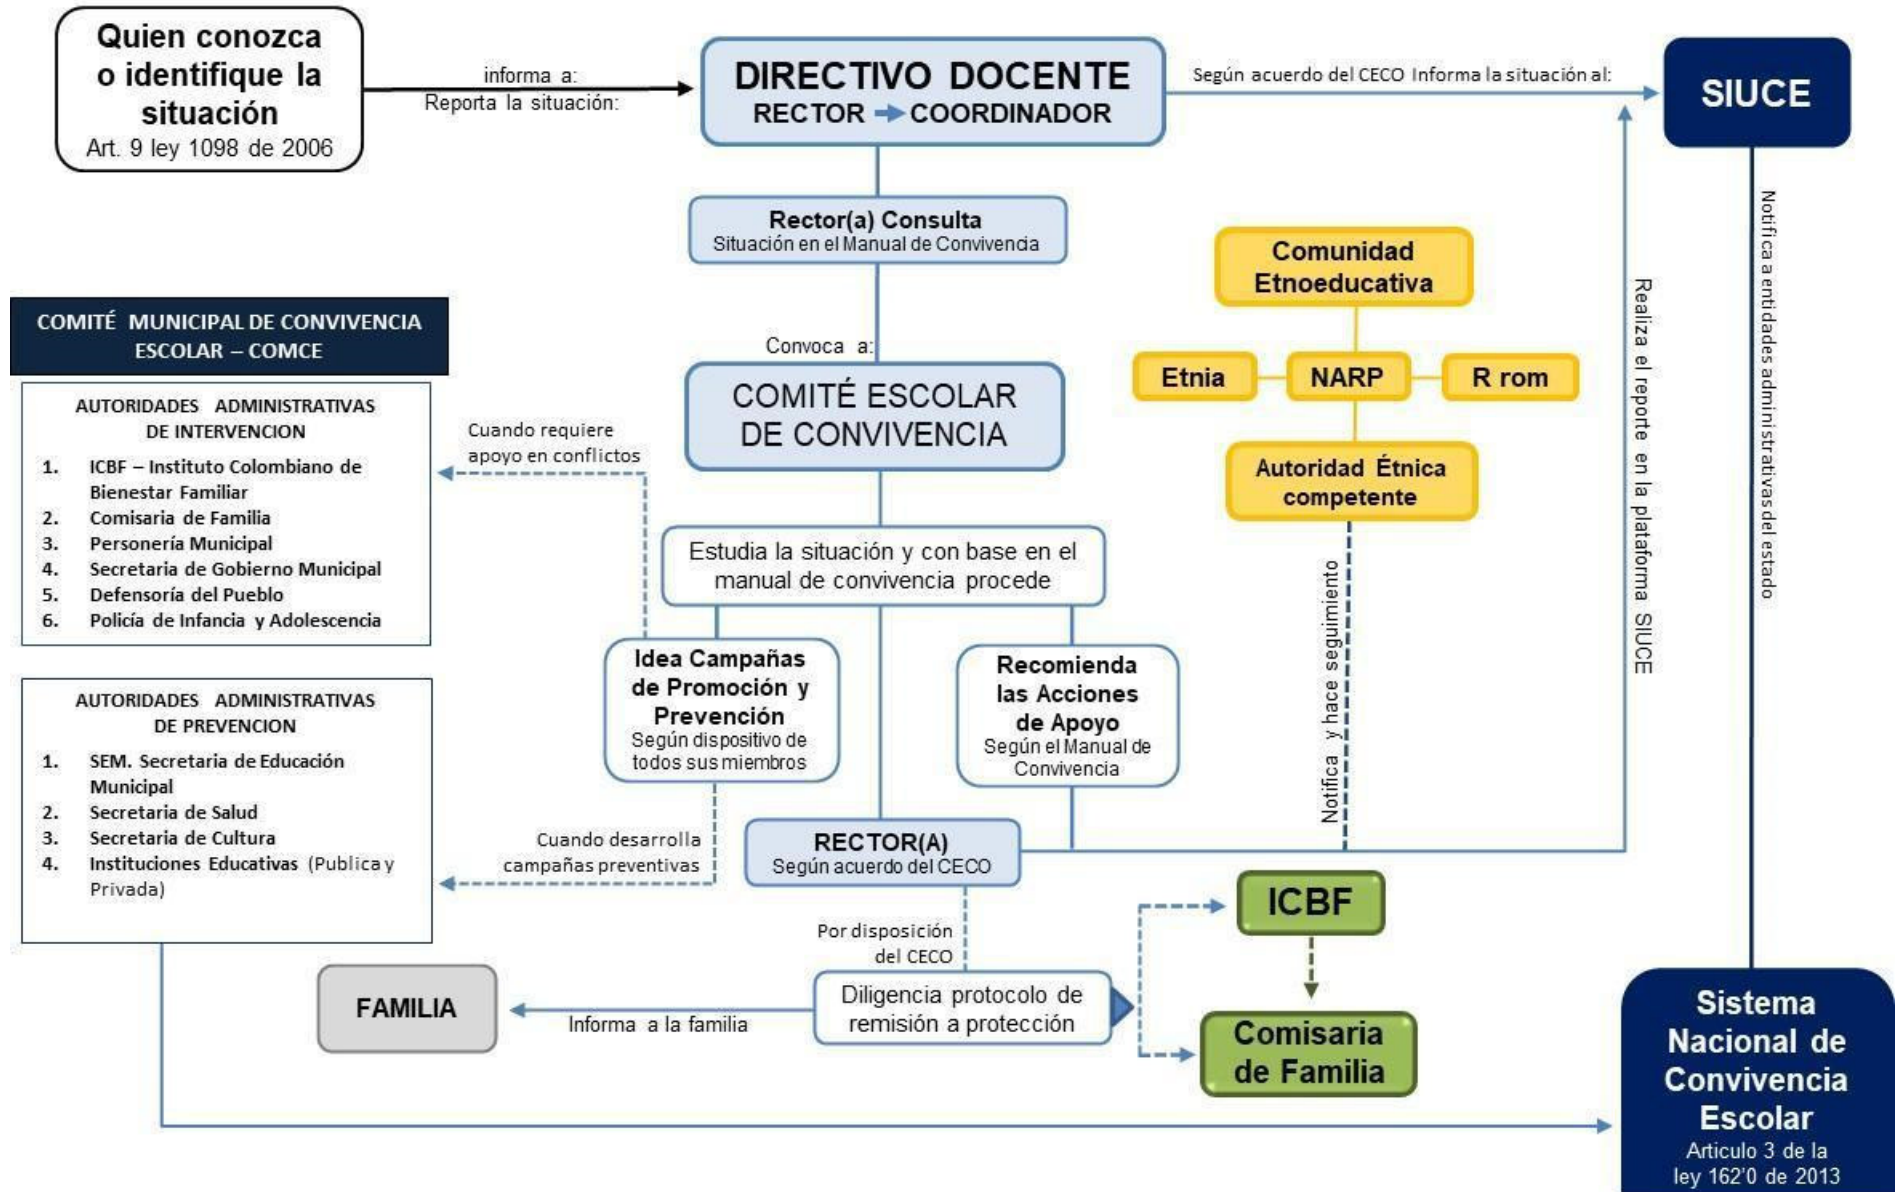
Quien conozca o identifique la situación
Art. 9 ley 1098 de 2006

informa a:
Reporta la situación:

DIRECTIVO DOCENTE
RECTOR → COORDINADOR

Según acuerdo del CECO Informa la situación al:

SIUCE

Notifica a entidades administrativas del estado

Rector(a) Consulta
Situación en el Manual de Convivencia

COMITÉ MUNICIPAL DE CONVIVENCIA ESCOLAR – COMCE

AUTORIDADES ADMINISTRATIVAS DE INTERVENCION
1. ICBF – Instituto Colombiano de Bienestar Familiar
2. Comisaria de Familia
3. Personería Municipal
4. Secretaria de Gobierno Municipal
5. Defensoría del Pueblo
6. Policía de Infancia y Adolescencia

Convoca a:

COMITÉ ESCOLAR DE CONVIVENCIA

Cuando requiere apoyo en conflictos

Comunidad Etnoeducativa

Etnia
NARP
R rom

Autoridad Étnica competente

Realiza el reporte en la plataforma SIUCE

Estudia la situación y con base en el manual de convivencia procede

Notifica y hace seguimiento

Idea Campañas de Promoción y Prevención
Según dispositivo de todos sus miembros

Recomienda las Acciones de Apoyo
Según el Manual de Convivencia

AUTORIDADES ADMINISTRATIVAS DE PREVENCION
1. SEM. Secretaria de Educación Municipal
2. Secretaria de Salud
3. Secretaria de Cultura
4. Instituciones Educativas (Publica y Privada)

Cuando desarrolla campañas preventivas

RECTOR(A)
Según acuerdo del CECO

ICBF

Por disposición del CECO

FAMILIA

Informa a la familia

Diligencia protocolo de remisión a protección

Comisaria de Familia

Sistema Nacional de Convivencia Escolar
Articulo 3 de la ley 162'0 de 2013